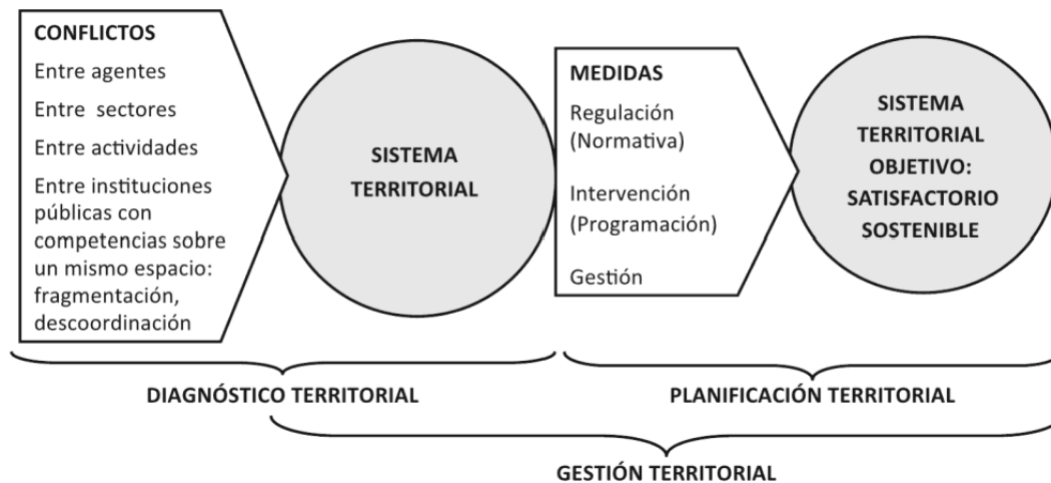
CONFLICTOS
Entre agentes
Entre sectores
Entre actividades
Entre instituciones públicas con competencias sobre un mismo espacio: fragmentación, descoordinación

SISTEMA TERRITORIAL

MEDIDAS
Regulación (Normativa)
Intervención (Programación)
Gestión

SISTEMA TERRITORIAL OBJETIVO: SATISFACTORIO SOSTENIBLE

DIAGNÓSTICO TERRITORIAL

PLANIFICACIÓN TERRITORIAL

GESTIÓN TERRITORIAL